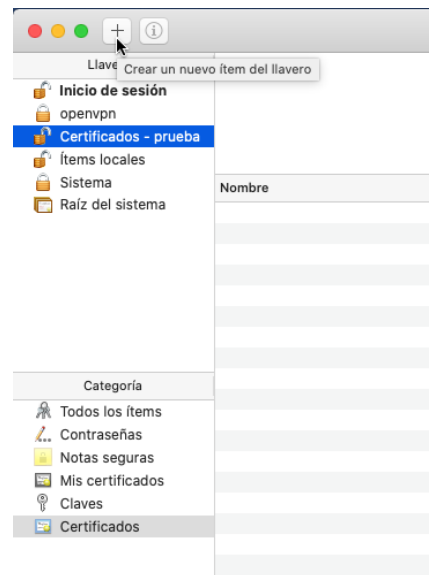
Llave
Crear un nuevo ítem del llavero
Inicio de sesión
openvpn
Certificados - prueba
Ítems locales
Sistema
Raíz del sistema
Nombre
Categoría
Todos los ítems
Contraseñas
Notas seguras
Mis certificados
Claves
Certificados